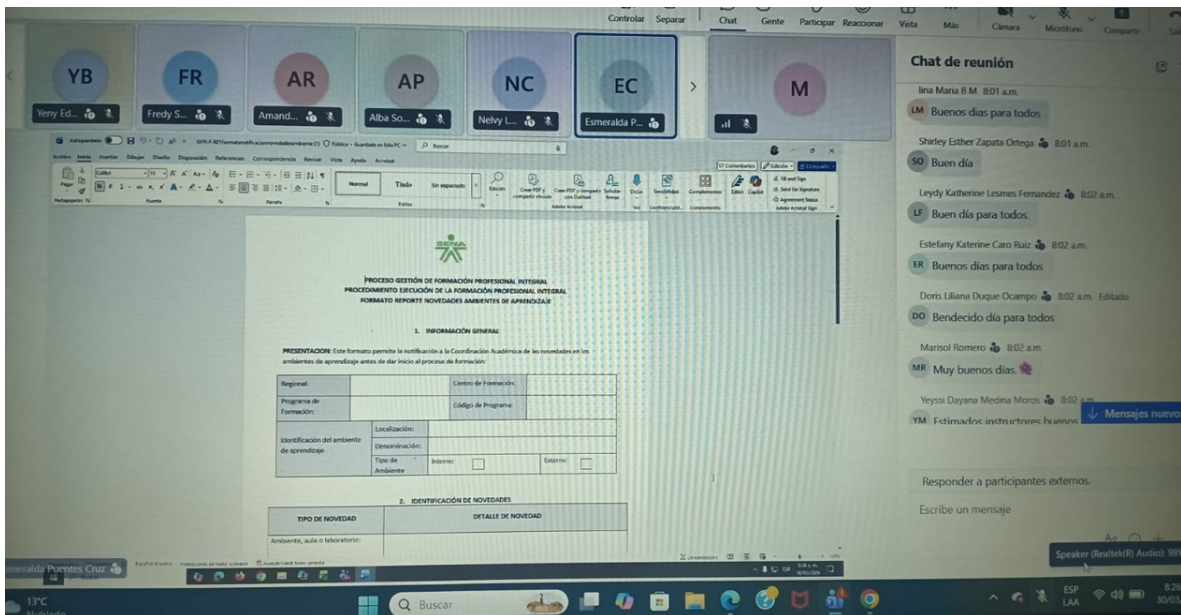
Controlar Separar Chat Gente Participar Reaccionar Vista Más Cámara Micrófono Compartir

YB Yeny Ed...
FR Fredy S...
AR Amand...
AP Alba So...
NC Nelvy L...
EC Esmeralda P...
M

Chat de reunión

lina Maria B M 8:01 a.m.
LM Buenos días para todos

Shirley Esther Zapata Ortega 8:01 a.m.
SO Buen día

Leydy Katherine Lesmes Fernandez 8:02 a.m.
LF Buen día para todos.

Estefany Katerine Caro Ruiz 8:02 a.m.
ER Buenos días para todos

Doris Liliana Duque Ocampo 8:02 a.m. Editado
DO Bendecido día para todos

Marisol Romero 8:02 a.m.
MR Muy buenos días.

Yeyssi Dayana Medina Moros 8:02 a.m.
YM Estimados instructores buenos

↓ Mensajes nuevo

Responder a participantes externos.

Escribe un mensaje

Speaker (Realtek(R) Audio): 9

Archivo Inicio Insertar Dibujar Diseño Disposición Referencias Correspondencia Revisar Vista Ayuda Acrobat

Normal Título Sin espaciado

PROCESO GESTIÓN DE FORMACIÓN PROFESIONAL INTEGRAL
PROCEDIMIENTO EJECUCIÓN DE LA FORMACIÓN PROFESIONAL INTEGRAL
FORMATO REPORTE NOVEDADES AMBIENTES DE APRENDIZAJE

1. INFORMACIÓN GENERAL

PRESENTACION: Este formato permite la notificación a la Coordinación Académica de las novedades en los ambientes de aprendizaje antes de dar inicio al proceso de formación:

| Regional: | | Centro de Formación: | |
|---|---|---|---|
| Programa de Formación: | | Código de Programa: | |
| Identificación del ambiente de aprendizaje | Localización: | | |
| | Denominación: | | |
| | Tipo de Ambiente | Interno | Externo |

2. IDENTIFICACIÓN DE NOVEDADES

| TIPO DE NOVEDAD | DETALLE DE NOVEDAD |
|---|---|
| Ambiente, aula o laboratorio: | |

Esmeralda Puentes Cruz

13°C Nublado

Buscar

ESP LAA 8:2 30/0